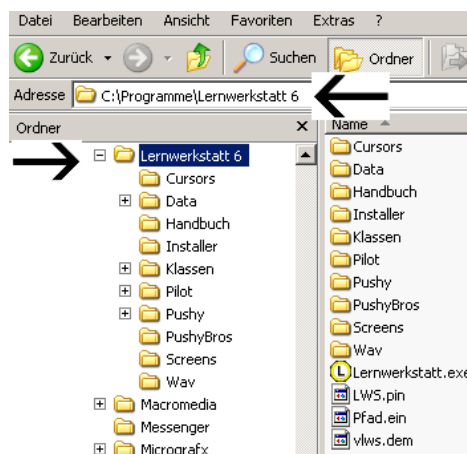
Datei Bearbeiten Ansicht Favoriten Extras ?

Zurück Suchen Ordner

Adresse C:\Programme\Lernwerkstatt 6

Ordner ×

Lernwerkstatt 6
Cursors
Data
Handbuch
Installer
Klassen
Pilot
Pushy
PushyBros
Screens
Wav
Macromedia
Messenger
Micrografx

Name
Cursors
Data
Handbuch
Installer
Klassen
Pilot
Pushy
PushyBros
Screens
Wav
Lernwerkstatt.exe
LWS.pin
Pfad.ein
vlws.dem